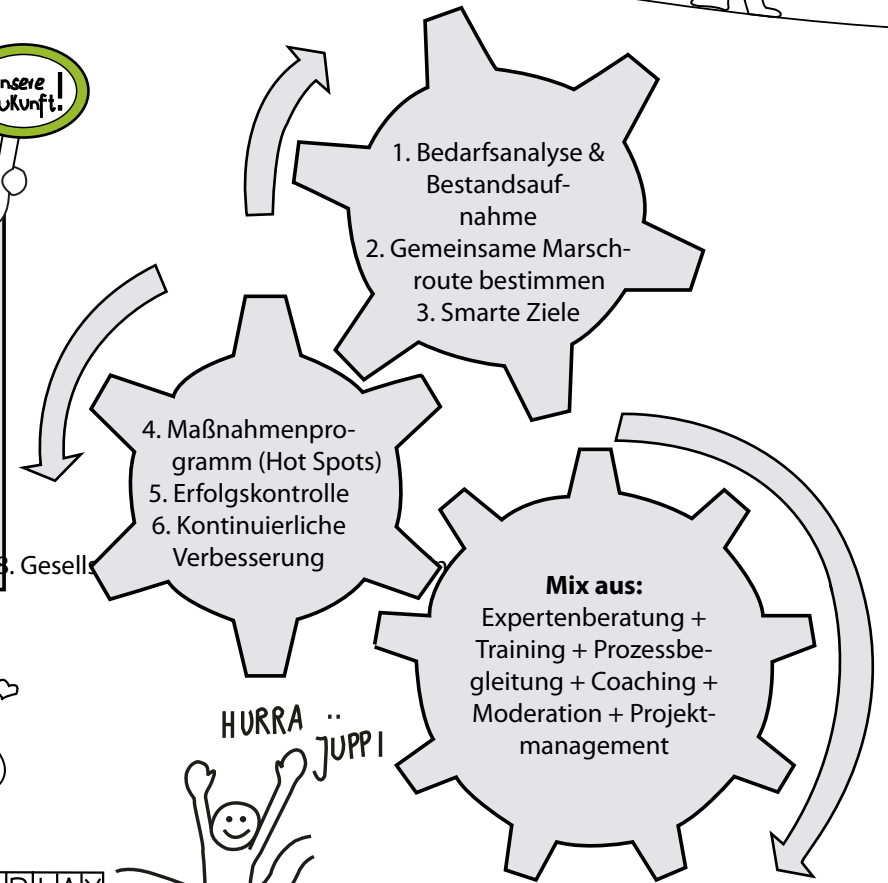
nsere
ukunft!

1. Bedarfsanalyse & Bestandsaufnahme
2. Gemeinsame Marschroute bestimmen
3. Smarte Ziele

4. Maßnahmenprogramm (Hot Spots)
5. Erfolgskontrolle
6. Kontinuierliche Verbesserung

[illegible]. Gesells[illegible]

**Mix aus:**
Expertenberatung + Training + Prozessbegleitung + Coaching + Moderation + Projektmanagement

HURRA .. JUPPI

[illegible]